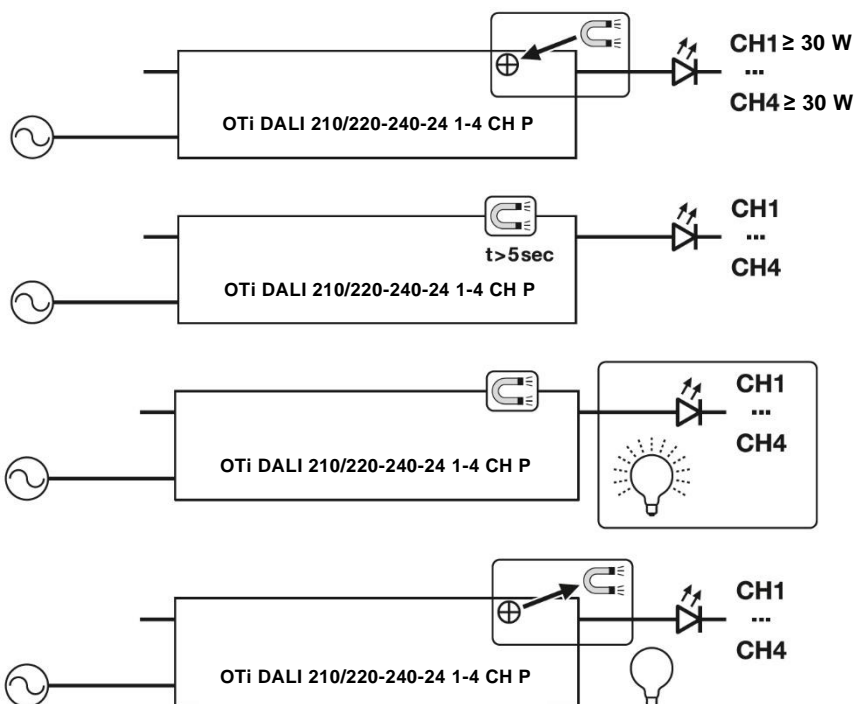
CH1 ≥ 30 W
...
CH4 ≥ 30 W
OTi DALI 210/220-240-24 1-4 CH P

t>5sec
CH1
...
CH4
OTi DALI 210/220-240-24 1-4 CH P

CH1
...
CH4
OTi DALI 210/220-240-24 1-4 CH P

CH1
...
CH4
OTi DALI 210/220-240-24 1-4 CH P